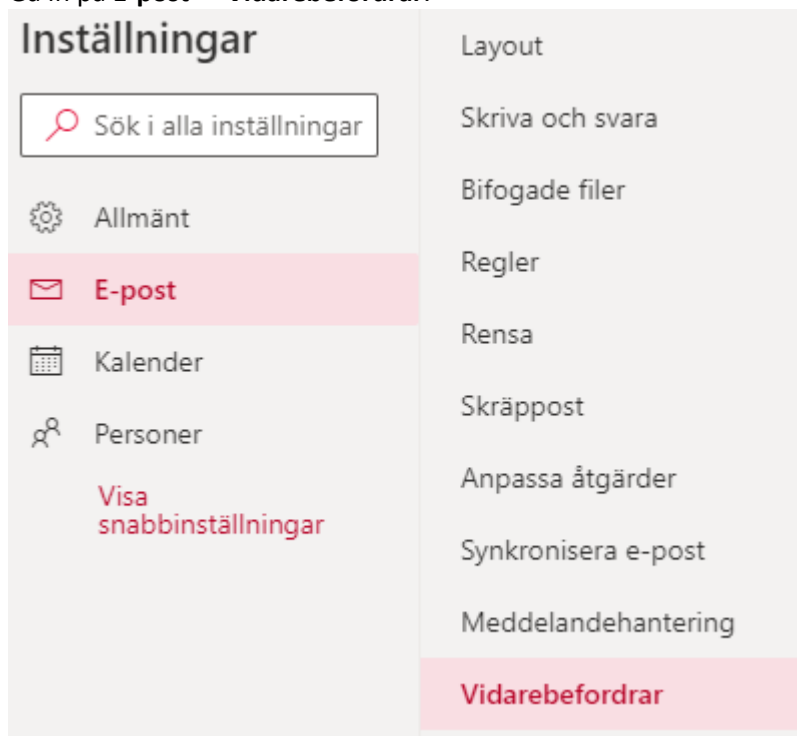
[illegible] E-post – Vidarebefordran

Inställningar

Sök i alla inställningar

Allmänt

E-post

Kalender

Personer

Visa snabbinställningar

Layout

Skriva och svara

Bifogade filer

Regler

Rensa

Skräppost

Anpassa åtgärder

Synkronisera e-post

Meddelandehantering

Vidarebefordrar